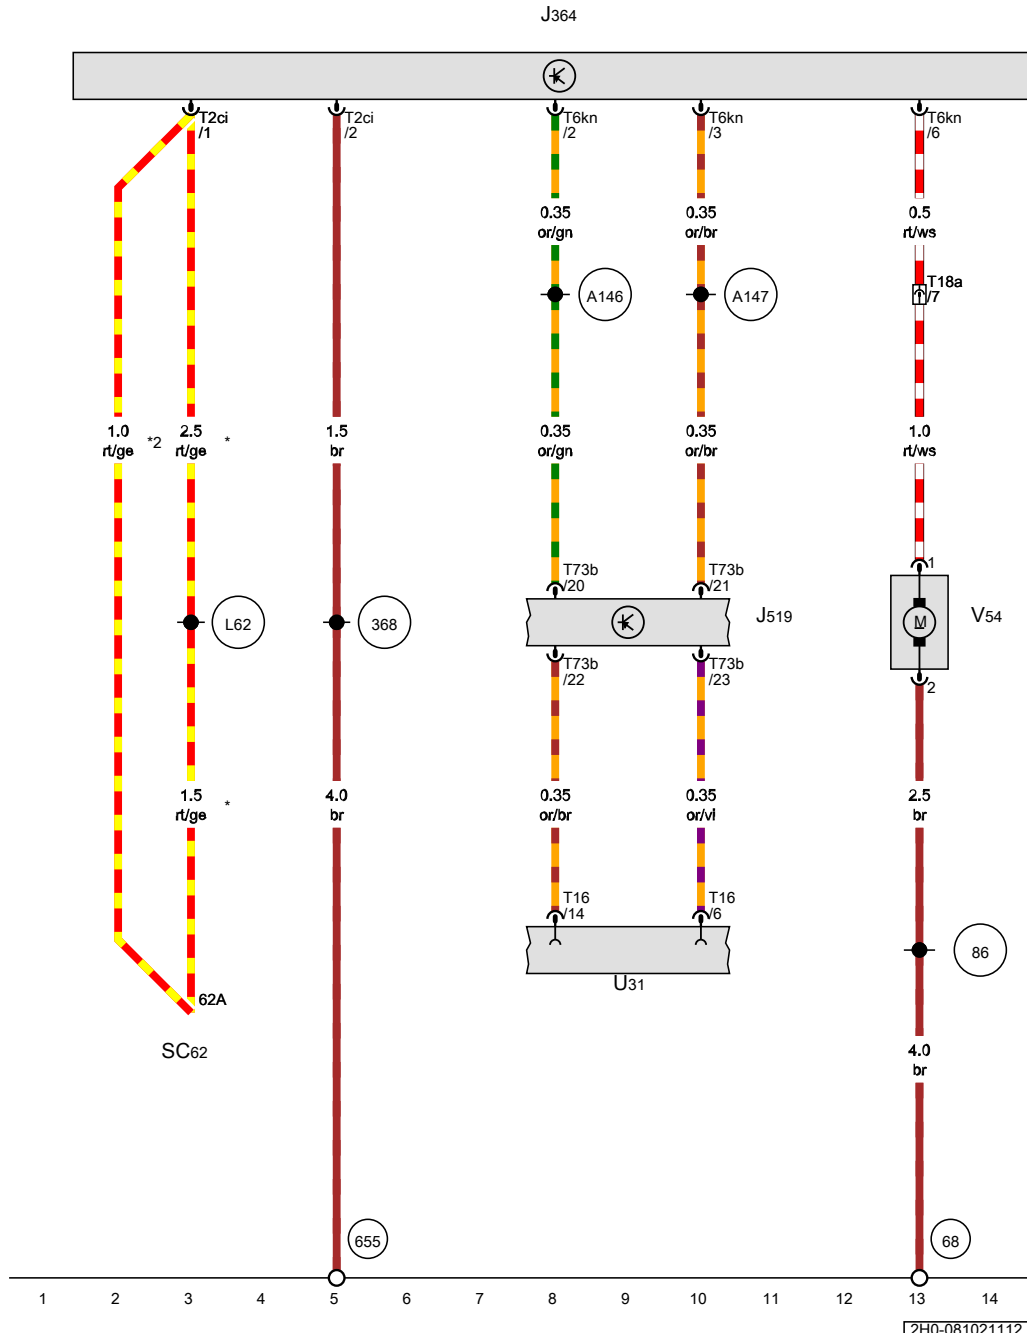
J364

T2ci /1
T2ci /2
T6kn /2
T6kn /3
T6kn /6

0.35 or/gn
0.35 or/br
0.5 rt/ws

A146
A147
T18a /7

1.0 rt/ge *2
2.5 rt/ge *
1.5 br
0.35 or/gn
0.35 or/br
1.0 rt/ws

T73b /20
T73b /21
1

L62
368
J519
M
V54

T73b /22
T73b /23
2

1.5 rt/ge *
4.0 br
0.35 or/br
0.35 or/vi
2.5 br

T16 /14
T16 /6

86

U31

62A

SC62

4.0 br

655
68

1 2 3 4 5 6 7 8 9 10 11 12 13 14

2H0-081021112